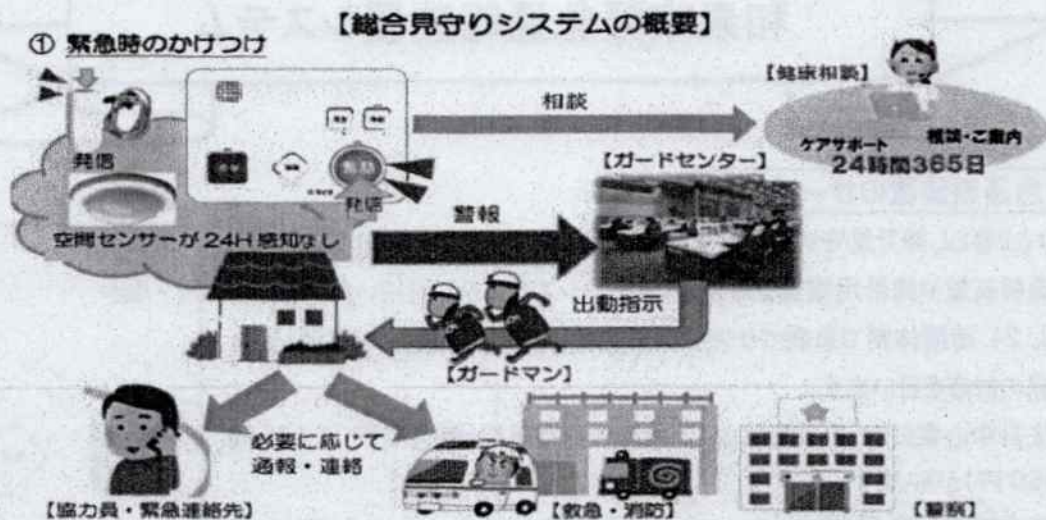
【総合見守りシステムの概要】

① 緊急時のかけつけ

相談

【健康相談】

ケアサポート 相談・ご案内
24時間365日

発信

発信

【ガードセンター】

警報

空間センサーが24H感知なし

出動指示

【ガードマン】

必要に応じて
通報・連絡

【協力員・緊急連絡先】

【救急・消防】

【警察】